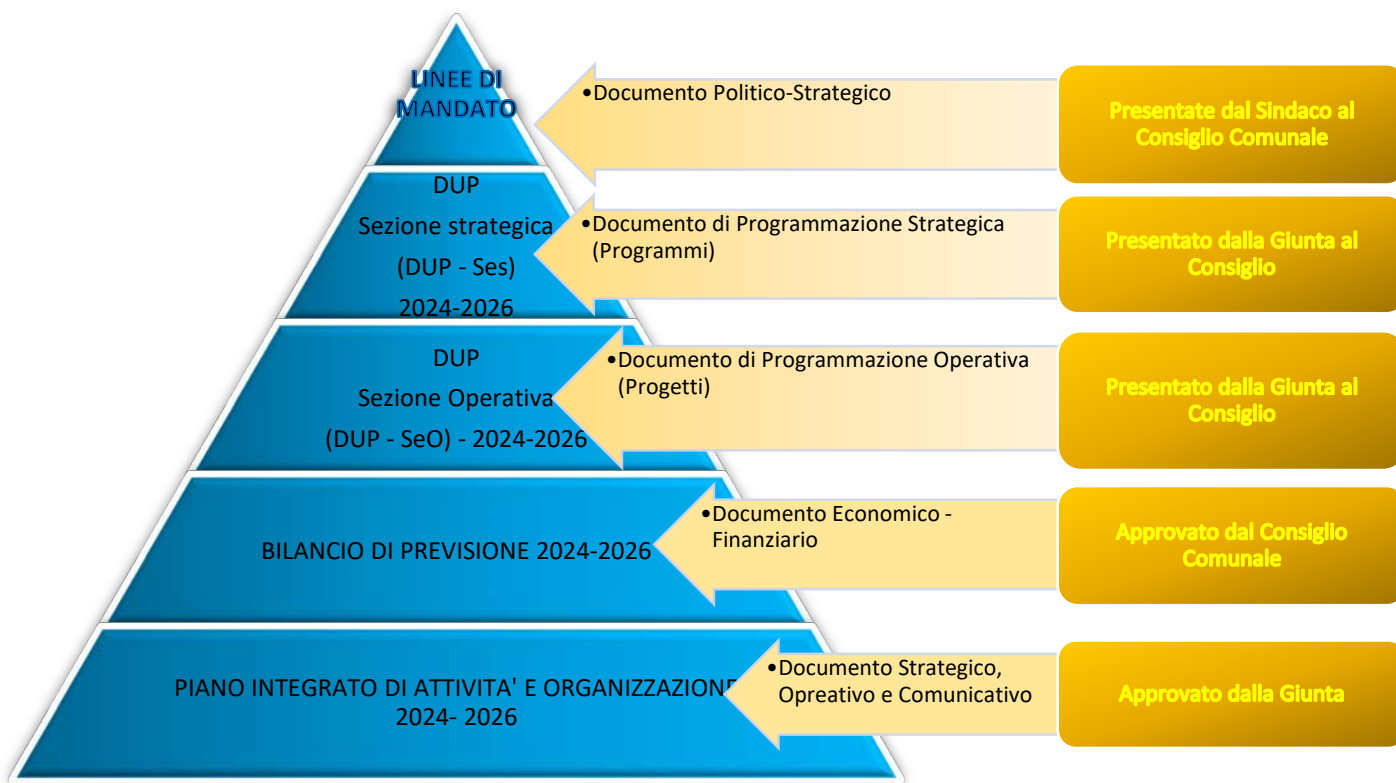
LINEE DI MANDATO

•Documento Politico-Strategico

Presentate dal Sindaco al Consiglio Comunale

DUP
Sezione strategica
(DUP - Ses)
2024-2026

•Documento di Programmazione Strategica (Programmi)

Presentato dalla Giunta al Consiglio

DUP
Sezione Operativa
(DUP - SeO) - 2024-2026

•Documento di Programmazione Operativa (Progetti)

Presentato dalla Giunta al Consiglio

BILANCIO DI PREVISIONE 2024-2026

•Documento Economico - Finanziario

Approvato dal Consiglio Comunale

PIANO INTEGRATO DI ATTIVITA' E ORGANIZZAZIONE
2024- 2026

•Documento Strategico, Opreativo e Comunicativo

Approvato dalla Giunta